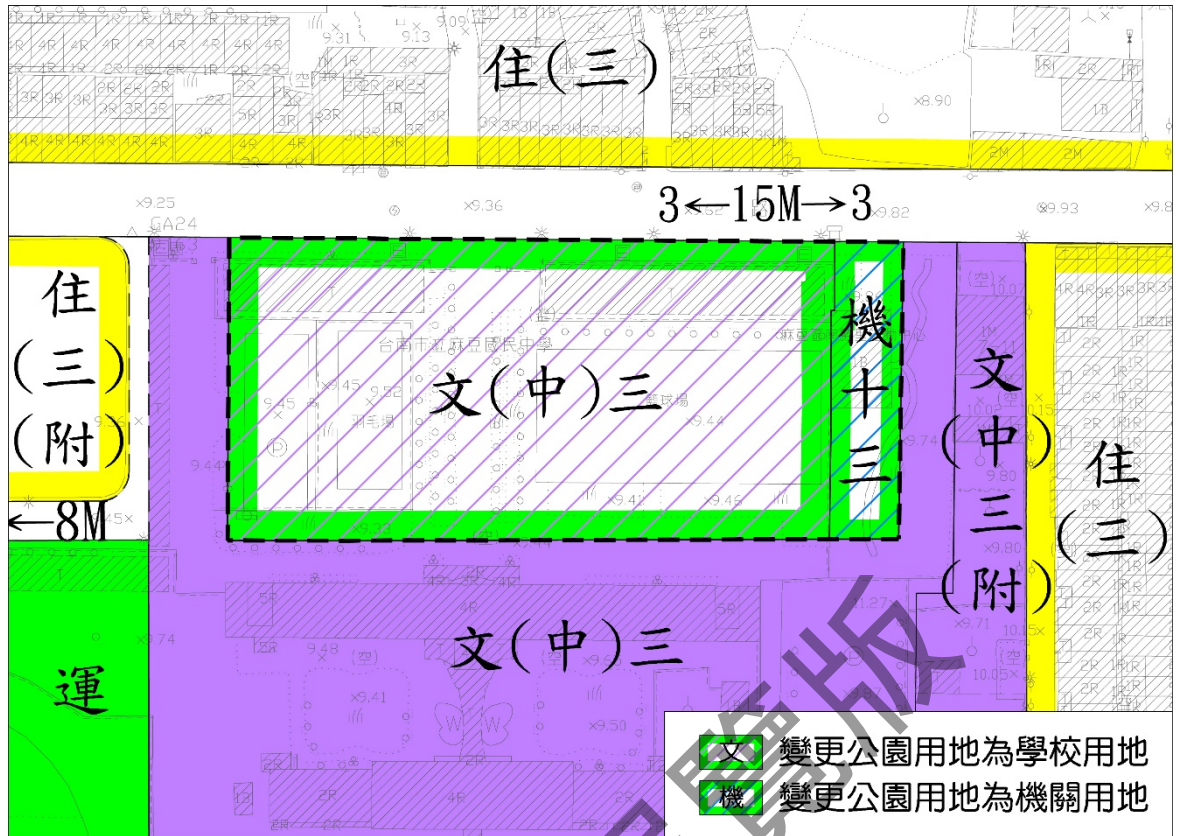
住(三)

×9.25
GA24
×9.36
3←15M→3
×9.82
×9.93

住
(三)
(附)

←8M

台南市立麻豆國民中學
文(中)三
羽毛球場
籃球場
9.45
9.44
9.41
9.46

機
十
三

文
(中)
三
(附)

住
(三)

運

文(中)三

文 變更公園用地為學校用地
機 變更公園用地為機關用地

閱覽版